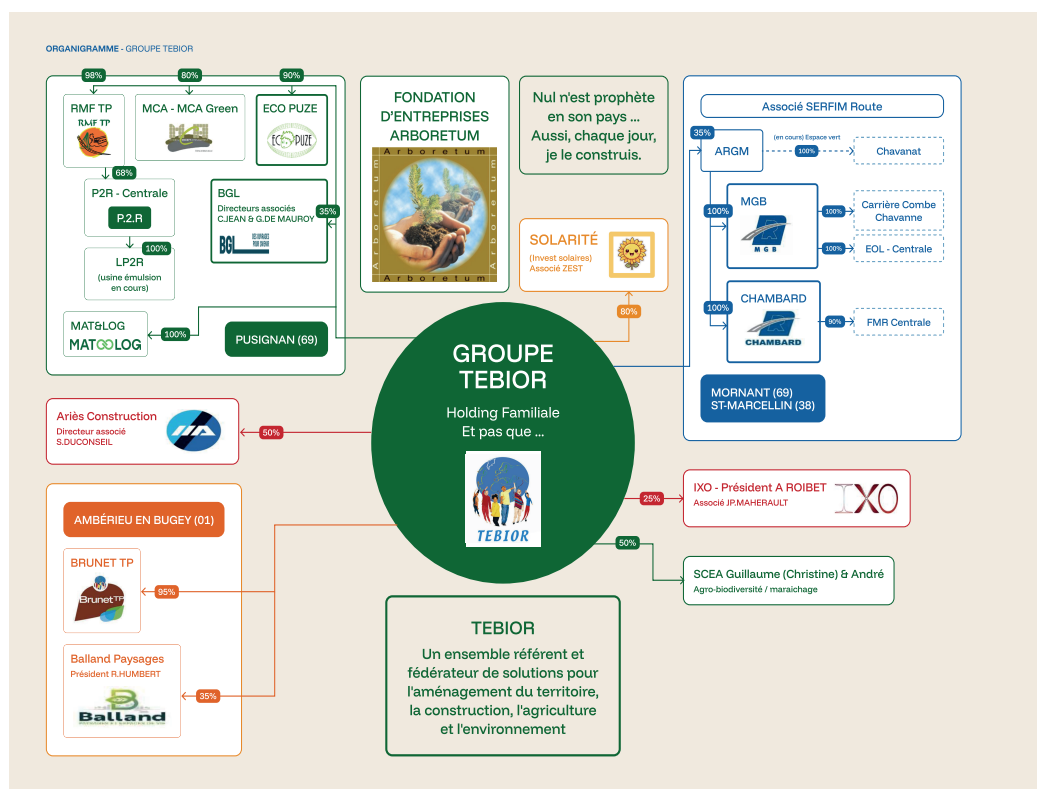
ORGANIGRAMME - GROUPE TEBIOR

98%
80%
90%

RMF TP
RMF TP

MCA - MCA Green

ECO PUZE
ECO PUZE

68%

P2R - Centrale
P.2.R

BGL
Directeurs associés C.JEAN & G.DE MAUROY
35%
BGL

100%

LP2R
(usine émulsion en cours)

MAT&LOG
MATLOG
100%

PUSIGNAN (69)

FONDATION D'ENTREPRISES ARBORETUM

Arboretum
Arboretum
Arboretum
Arboretum

Nul n'est prophète en son pays ... Aussi, chaque jour, je le construis.

SOLARITÉ
(Invest solaires)
Associé ZEST

80%

Associé SERFIM Route

35%
ARGM
(en cours) Espace vert
100%
Chavanat

100%
MGB
100%
Carrière Combe Chavanne
100%
EOL - Centrale

100%
CHAMBARD
CHAMBARD
90%
FMR Centrale

MORNANT (69)
ST-MARCELLIN (38)

GROUPE TEBIOR
Holding Familiale
Et pas que ...

TEBIOR

Ariès Construction
Directeur associé
S.DUCONSEIL
50%

IXO - Président A ROIBET
Associé JP.MAHERAULT
25%
IXO

50%

SCEA Guillaume (Christine) & André
Agro-biodiversité / maraichage

AMBÉRIEU EN BUGEY (01)

BRUNET TP
Brunet TP
95%

Balland Paysages
Président R.HUMBERT
35%
Balland

TEBIOR
Un ensemble référent et fédérateur de solutions pour l'aménagement du territoire, la construction, l'agriculture et l'environnement